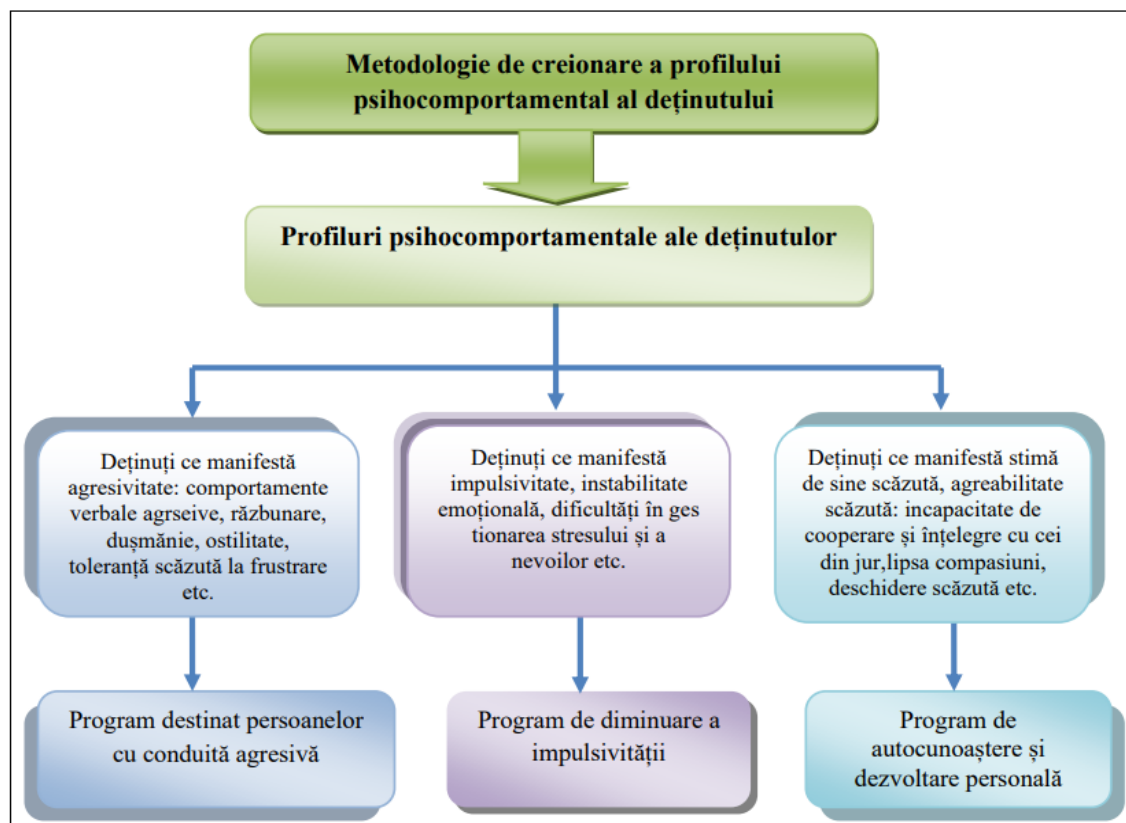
Metodologie de creionare a profilului psihocomportamental al deținutului

Profiluri psihocomportamentale ale deținutulor

Deținuți ce manifestă agresivitate: comportamente verbale agrseive, răzbunare, dușmănie, ostilitate, toleranță scăzută la frustrare etc.

Deținuți ce manifestă impulsivitate, instabilitate emoțională, dificultăți în ges tionarea stresului și a nevoilor etc.

Deținuți ce manifestă stimă de sine scăzută, agreabilitate scăzută: incapacitate de cooperare și înțelegre cu cei din jur,lipsa compasiuni, deschidere scăzută etc.

Program destinat persoanelor cu conduită agresivă

Program de diminuare a impulsivității

Program de autocunoaștere și dezvoltare personală